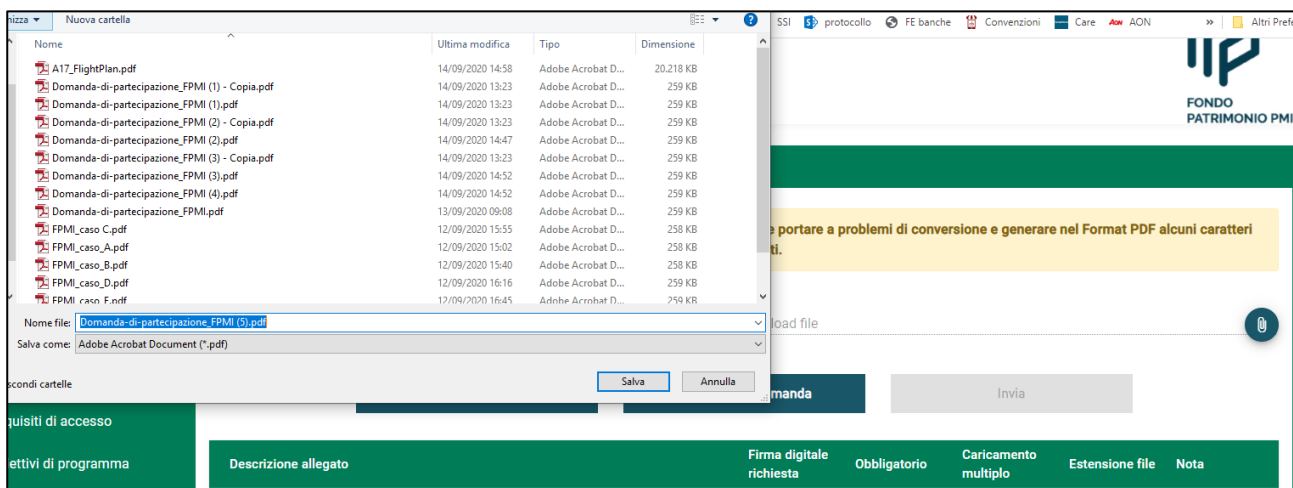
nizza ▾ Nuova cartella

| Nome | Ultima modifica | Tipo | Dimensione |
|---|---|---|---|
| A17_FlightPlan.pdf | 14/09/2020 14:58 | Adobe Acrobat D... | 20.218 KB |
| Domanda-di-partecipazione_FPMI (1) - Copia.pdf | 14/09/2020 13:23 | Adobe Acrobat D... | 259 KB |
| Domanda-di-partecipazione_FPMI (1).pdf | 14/09/2020 13:23 | Adobe Acrobat D... | 259 KB |
| Domanda-di-partecipazione_FPMI (2) - Copia.pdf | 14/09/2020 13:23 | Adobe Acrobat D... | 259 KB |
| Domanda-di-partecipazione_FPMI (2).pdf | 14/09/2020 14:47 | Adobe Acrobat D... | 259 KB |
| Domanda-di-partecipazione_FPMI (3) - Copia.pdf | 14/09/2020 13:23 | Adobe Acrobat D... | 259 KB |
| Domanda-di-partecipazione_FPMI (3).pdf | 14/09/2020 14:52 | Adobe Acrobat D... | 259 KB |
| Domanda-di-partecipazione_FPMI (4).pdf | 14/09/2020 14:52 | Adobe Acrobat D... | 259 KB |
| Domanda-di-partecipazione_FPMI.pdf | 13/09/2020 09:08 | Adobe Acrobat D... | 259 KB |
| FPMI_caso C.pdf | 12/09/2020 15:55 | Adobe Acrobat D... | 258 KB |
| FPMI_caso_A.pdf | 12/09/2020 15:02 | Adobe Acrobat D... | 258 KB |
| FPMI_caso_B.pdf | 12/09/2020 15:40 | Adobe Acrobat D... | 258 KB |
| FPMI_caso_D.pdf | 12/09/2020 16:16 | Adobe Acrobat D... | 259 KB |
| FPMI_caso_E.pdf | 12/09/2020 16:45 | Adobe Acrobat D... | 259 KB |

Nome file: Domanda-di-partecipazione_FPMI (5).pdf
Salva come: Adobe Acrobat Document (*.pdf)
scondi cartelle
Salva Annulla

SSI protocollo FE banche Convenzioni Care AON AON » Altri Prefe

FONDO PATRIMONIO PMI

e portare a problemi di conversione e generare nel Format PDF alcuni caratteri ti.

load file

manda Invia

quisiti di accesso
ettivi di programma

| Descrizione allegato | Firma digitale richiesta | Obbligatorio | Caricamento multiplo | Estensione file | Nota |
|---|---|---|---|---|---|